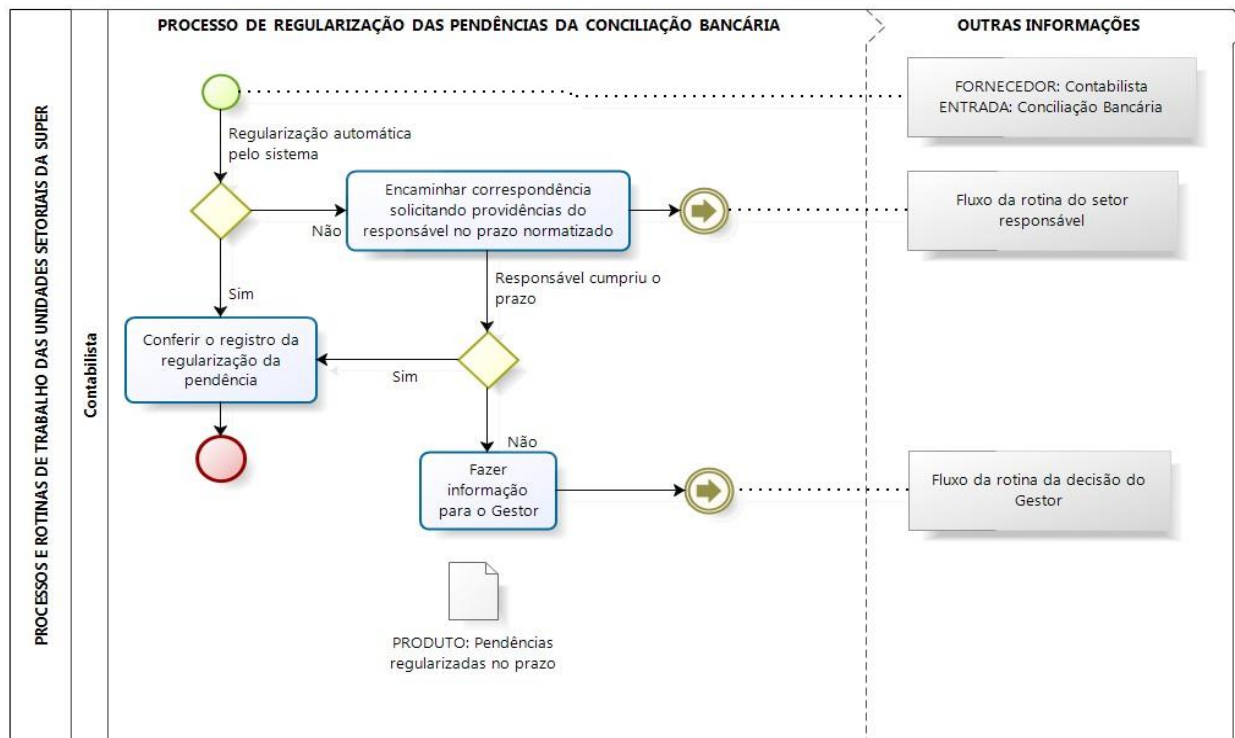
PROCESSOS E ROTINAS DE TRABALHO DAS UNIDADES SETORIAIS DA SUPER

Contabilista

PROCESSO DE REGULARIZAÇÃO DAS PENDÊNCIAS DA CONCILIAÇÃO BANCÁRIA

OUTRAS INFORMAÇÕES

FORNECEDOR: Contabilista
ENTRADA: Conciliação Bancária

Regularização automática pelo sistema

Não

Encaminhar correspondência solicitando providências do responsável no prazo normatizado

Fluxo da rotina do setor responsável

Sim

Responsável cumpriu o prazo

Conferir o registro da regularização da pendência

Sim

Não

Fazer informação para o Gestor

Fluxo da rotina da decisão do Gestor

PRODUTO: Pendências regularizadas no prazo